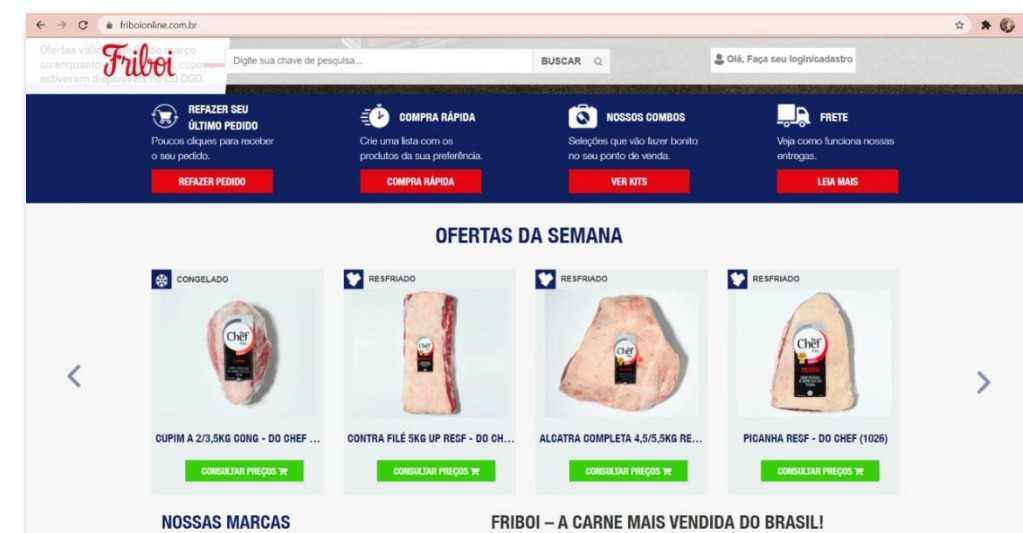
friboionline.com.br

Ofertas váli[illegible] de março ou enquanto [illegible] cupo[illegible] estiverem d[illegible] DGO.

Friboi

Digite sua chave de pesquisa...

BUSCAR

Olá, Faça seu login/cadastro

REFAZER SEU ÚLTIMO PEDIDO
Poucos cliques para receber o seu pedido.
REFAZER PEDIDO

COMPRA RÁPIDA
Crie uma lista com os produtos da sua preferência.
COMPRA RÁPIDA

NOSSOS COMBOS
Seleções que vão fazer bonito no seu ponto de venda.
VER KITS

FRETE
Veja como funciona nossas entregas.
LEIA MAIS

OFERTAS DA SEMANA

CONGELADO
CUPIM A 2/3,5KG CONG - DO CHEF ...
CONSULTAR PREÇOS

RESFRIADO
CONTRA FILÉ 5KG UP RESF - DO CH...
CONSULTAR PREÇOS

RESFRIADO
ALCATRA COMPLETA 4,5/5,5KG RE...
CONSULTAR PREÇOS

RESFRIADO
PICANHA RESF - DO CHEF (1026)
CONSULTAR PREÇOS

NOSSAS MARCAS

FRIBOI – A CARNE MAIS VENDIDA DO BRASIL!